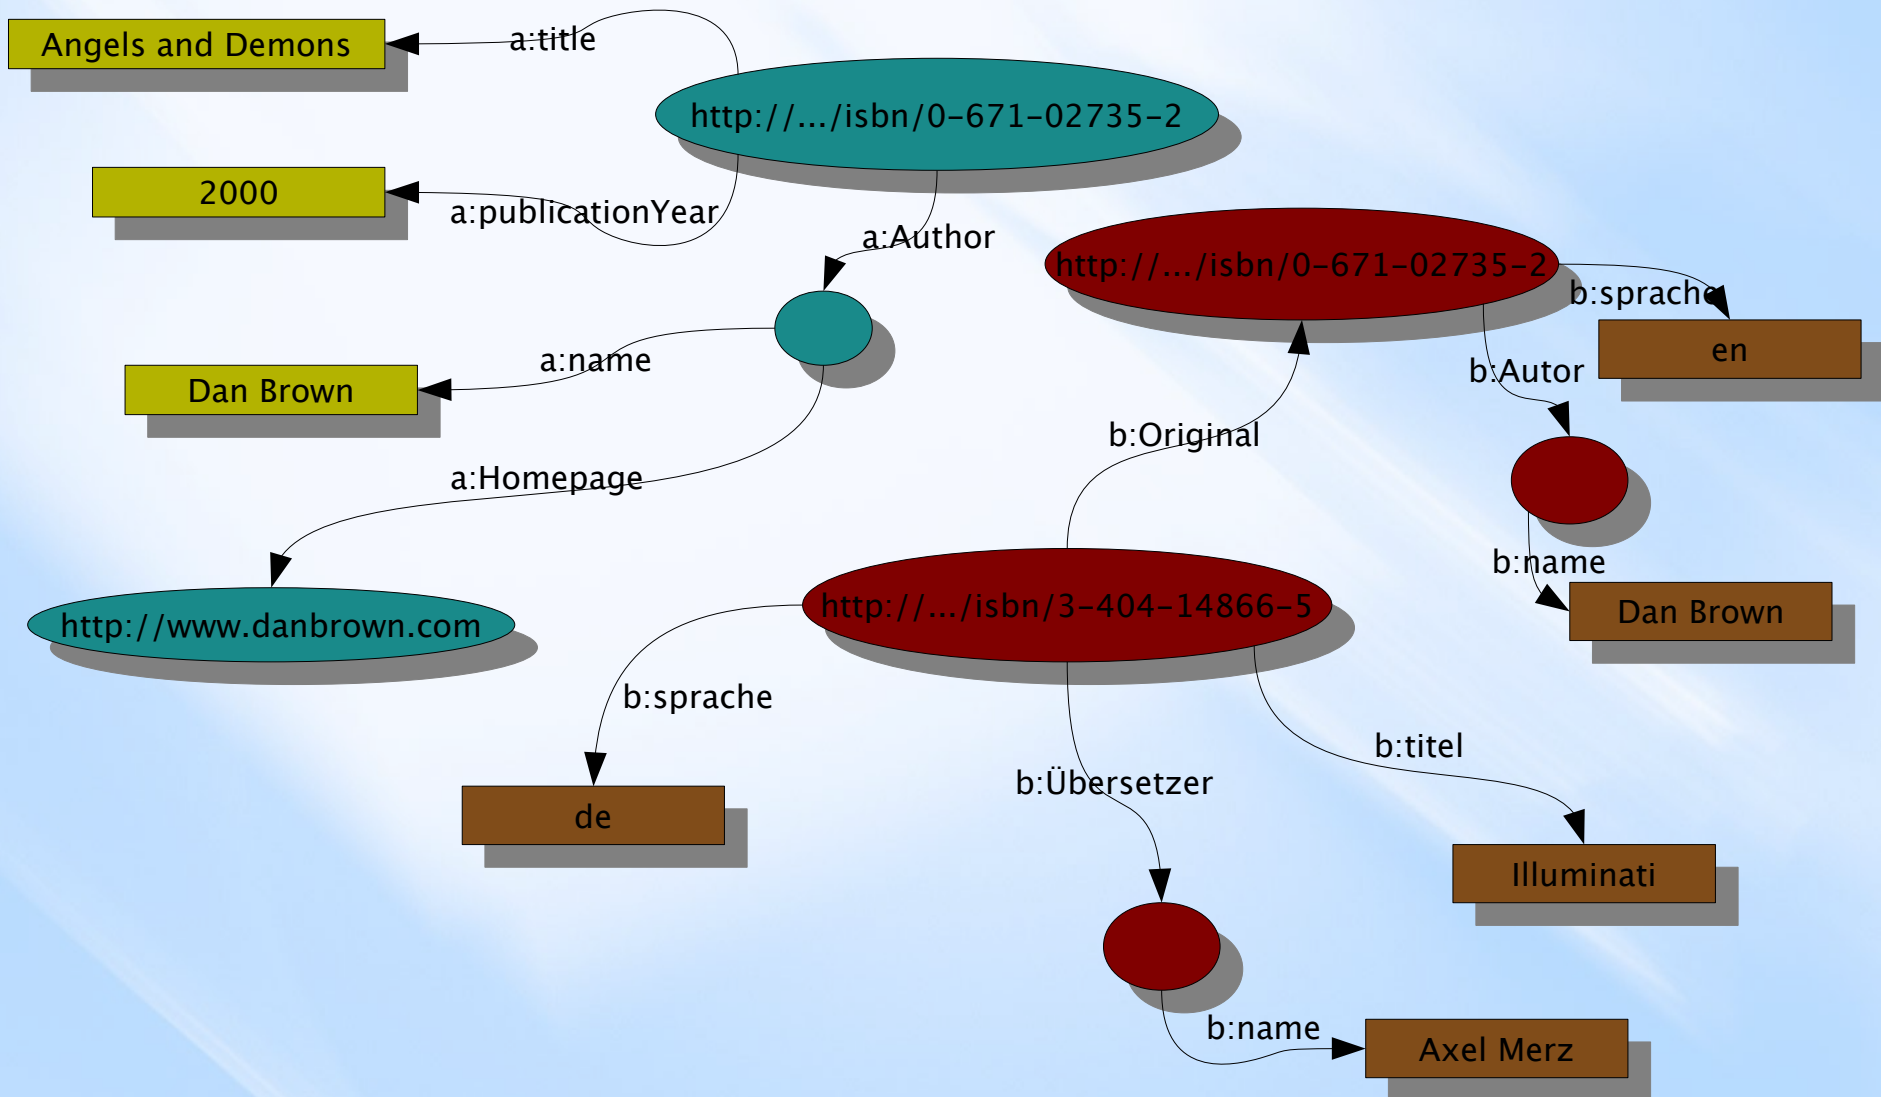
Angels and Demons

a:title

http://.../isbn/0-671-02735-2

2000

a:publicationYear

a:Author

http://.../isbn/0-671-02735-2

b:sprache

en

a:name

Dan Brown

b:Autor

b:Original

a:Homepage

b:name

Dan Brown

http://www.danbrown.com

http://.../isbn/3-404-14866-5

b:sprache

b:titel

b:Übersetzer

de

Illuminati

b:name

Axel Merz